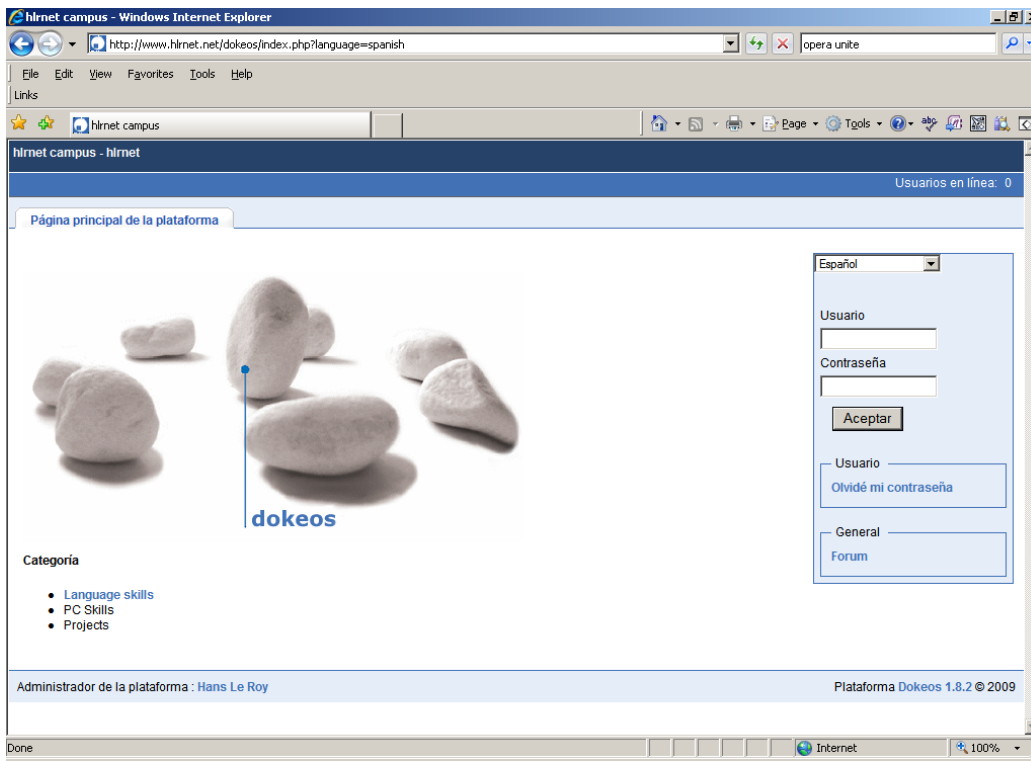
hlrnet campus - Windows Internet Explorer

http://www.hlrnet.net/dokeos/index.php?language=spanish

opera unite

File Edit View Favorites Tools Help

Links

hlrnet campus

Page ▾ Tools ▾

hlrnet campus - hlrnet

Usuarios en línea: 0

Página principal de la plataforma

dokeos

Categoría

- Language skills
- PC Skills
- Projects

Español

Usuario

Contraseña

Aceptar

Usuario

Olvidé mi contraseña

General

Forum

Administrador de la plataforma : Hans Le Roy

Plataforma Dokeos 1.8.2 © 2009

Done

Internet

100%